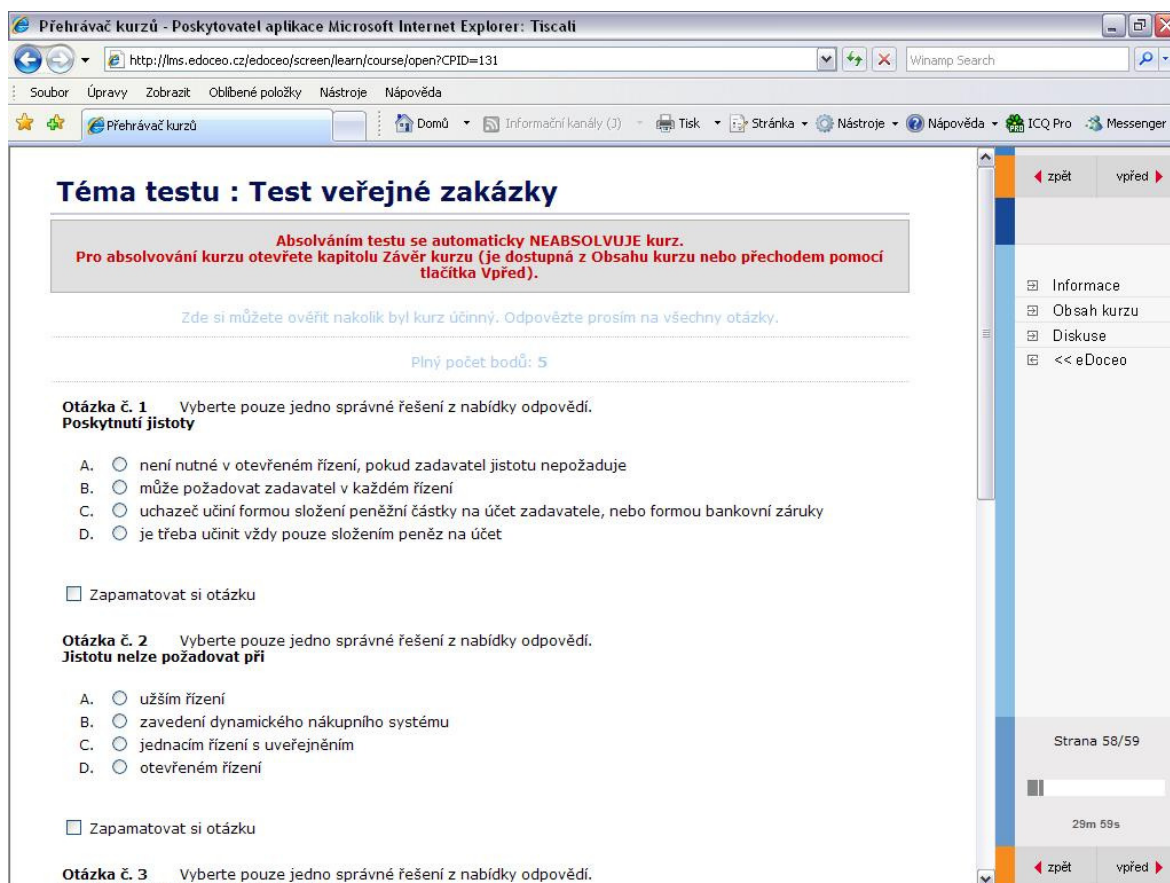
Přehrávač kurzů - Poskytovatel aplikace Microsoft Internet Explorer: Tiscali

http://lms.edoceo.cz/edoceo/screen/learn/course/open?CPID=131

Winamp Search

Soubor Úpravy Zobrazit Oblíbené položky Nástroje Nápověda

Přehrávač kurzů

Domů Informační kanály (J) Tisk Stránka Nástroje Nápověda ICQ Pro Messenger

Téma testu : Test veřejné zakázky

Absolváním testu se automaticky NEABSOLVUJE kurz.
Pro absolvování kurzu otevřete kapitolu Závěr kurzu (je dostupná z Obsahu kurzu nebo přechodem pomocí tlačítka Vpřed).

Zde si můžete ověřit nakolik byl kurz účinný. Odpovězte prosím na všechny otázky.

Plný počet bodů: 5

Otázka č. 1 Vyberte pouze jedno správné řešení z nabídky odpovědí.
Poskytnutí jistoty

A. není nutné v otevřeném řízení, pokud zadavatel jistotu nepožaduje
B. může požadovat zadavatel v každém řízení
C. uchazeč učiní formou složení peněžní částky na účet zadavatele, nebo formou bankovní záruky
D. je třeba učinit vždy pouze složením peněz na účet

Zapamatovat si otázku

Otázka č. 2 Vyberte pouze jedno správné řešení z nabídky odpovědí.
Jistotu nelze požadovat při

A. užším řízení
B. zavedení dynamického nákupního systému
C. jednacím řízení s uveřejněním
D. otevřeném řízení

Zapamatovat si otázku

Otázka č. 3 Vyberte pouze jedno správné řešení z nabídky odpovědí.

zpět vpřed

Informace
Obsah kurzu
Diskuse
<< eDoceo

Strana 58/59

29m 59s

zpět vpřed